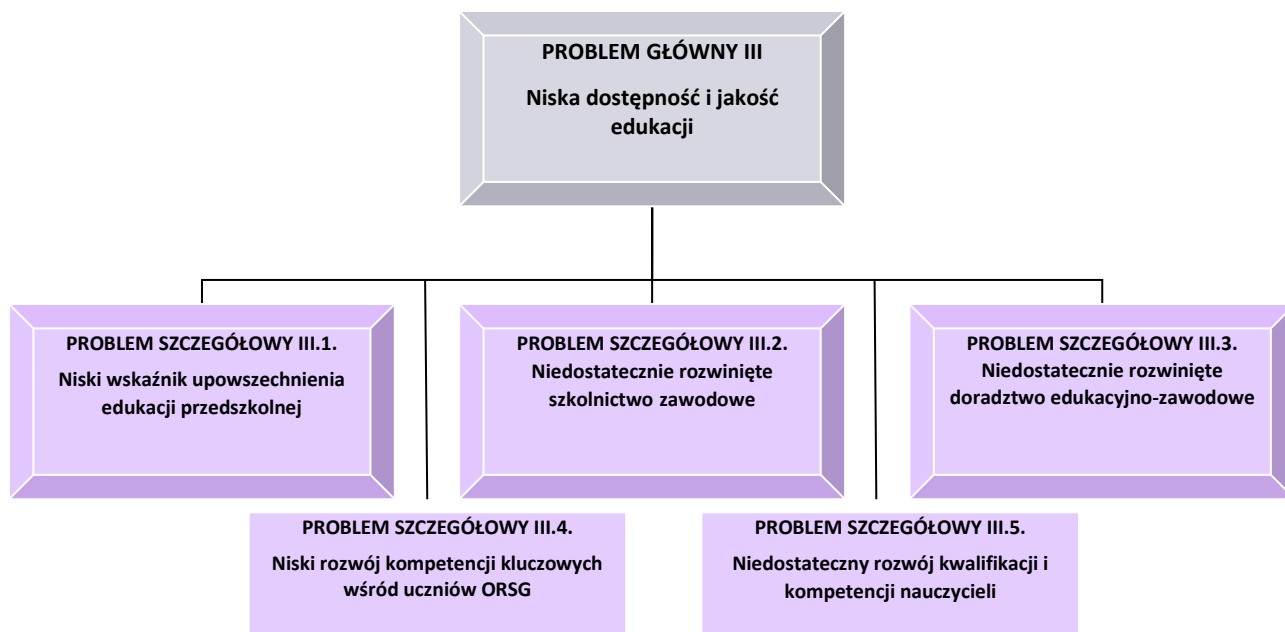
PROBLEM GŁÓWNY III

Niska dostępność i jakość edukacji

PROBLEM SZCZEGÓŁOWY III.1.

Niski wskaźnik upowszechnienia edukacji przedszkolnej

PROBLEM SZCZEGÓŁOWY III.2.

Niedostatecznie rozwinięte szkolnictwo zawodowe

PROBLEM SZCZEGÓŁOWY III.3.

Niedostatecznie rozwinięte doradztwo edukacyjno-zawodowe

PROBLEM SZCZEGÓŁOWY III.4.

Niski rozwój kompetencji kluczowych wśród uczniów ORSG

PROBLEM SZCZEGÓŁOWY III.5.

Niedostateczny rozwój kwalifikacji i kompetencji nauczycieli